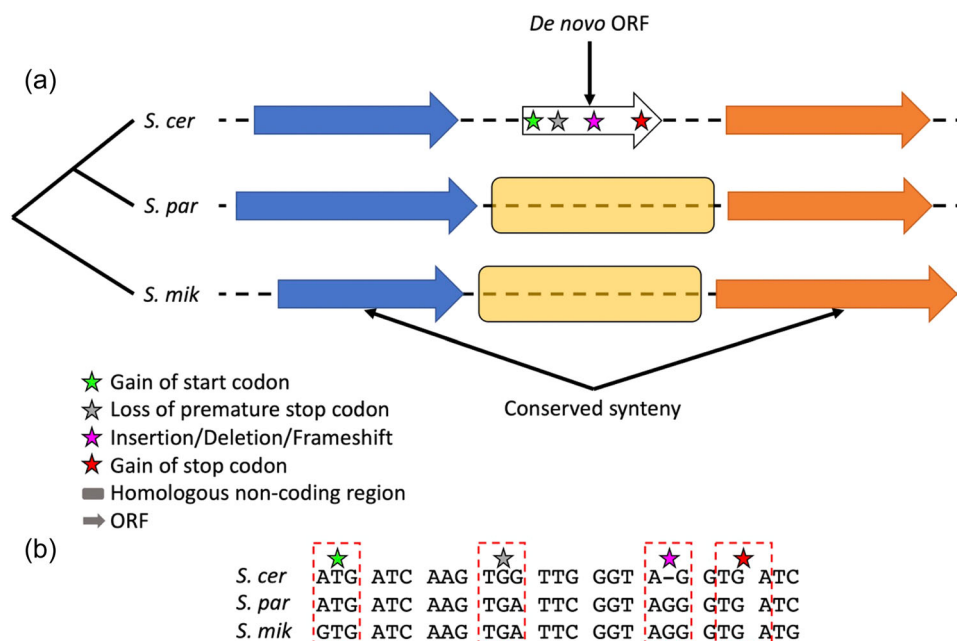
(a)

De novo ORF

S. cer

S. par

S. mik

Gain of start codon
Loss of premature stop codon
Insertion/Deletion/Frameshift
Gain of stop codon
Homologous non-coding region
ORF

Conserved synteny

(b)

S. cer ATG ATC AAG TGG TTG GGT A–G GTG ATC
S. par ATG ATC AAG TGA TTC GGT AGG GTG ATC
S. mik GTG ATC AAG TGA TTC GGT AGG GTG ATG